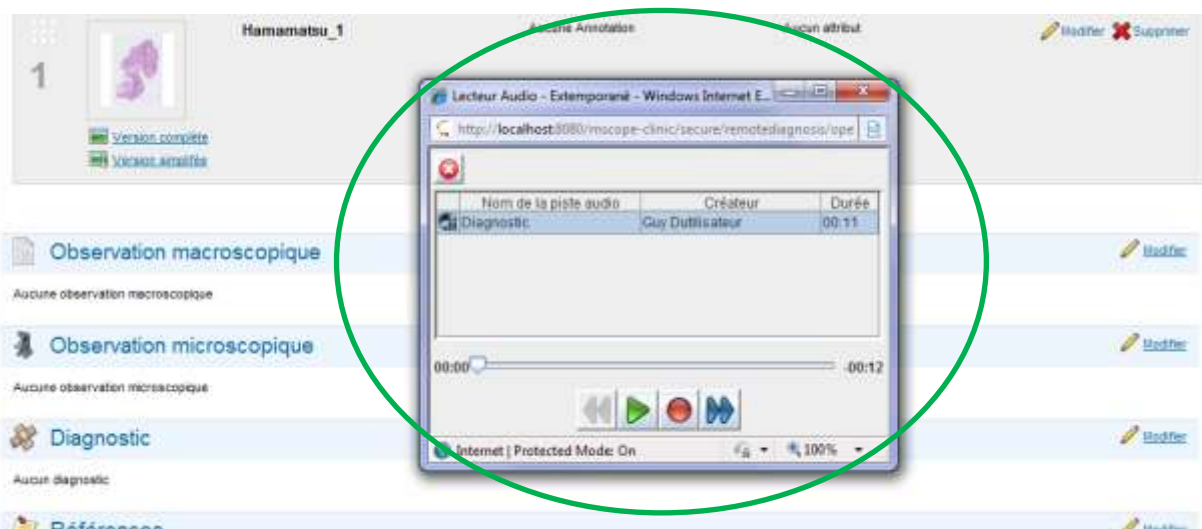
1

Hamamatsu_1

Aucune Annotation

Aucun attribut

Modifier Supprimer

Version complète
Version simplifiée

Lecteur Audio - Extemporané - Windows Internet E...

http://localhost:8080/mscope-clinic/secure/remotediagnosis/ope

| Nom de la piste audio | Créateur | Durée |
|---|---|---|
| Diagnostic | Guy Dutilisateur | 00:11 |

00:00 -00:12

Internet | Protected Mode: On 100%

Observation macroscopique

Modifier

Aucune observation macroscopique

Observation microscopique

Modifier

Aucune observation microscopique

Diagnostic

Modifier

Aucun diagnostic

Références

Modifier